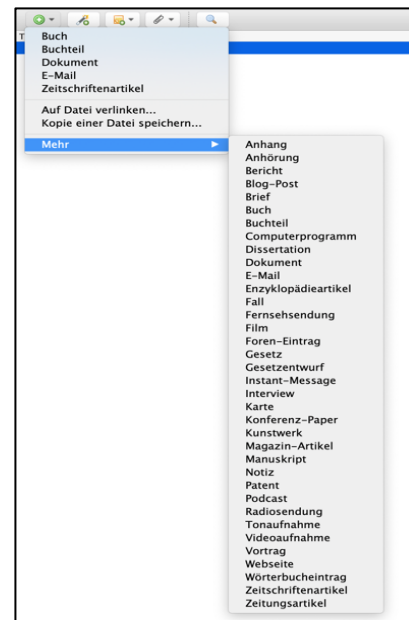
Buch
Buchteil
Dokument
E-Mail
Zeitschriftenartikel

Auf Datei verlinken...
Kopie einer Datei speichern...

Mehr

Anhang
Anhörung
Bericht
Blog-Post
Brief
Buch
Buchteil
Computerprogramm
Dissertation
Dokument
E-Mail
Enzyklopädieartikel
Fall
Fernsehsendung
Film
Foren-Eintrag
Gesetz
Gesetzentwurf
Instant-Message
Interview
Karte
Konferenz-Paper
Kunstwerk
Magazin-Artikel
Manuskript
Notiz
Patent
Podcast
Radiosendung
Tonaufnahme
Videoaufnahme
Vortrag
Webseite
Wörterbucheintrag
Zeitschriftenartikel
Zeitungsartikel